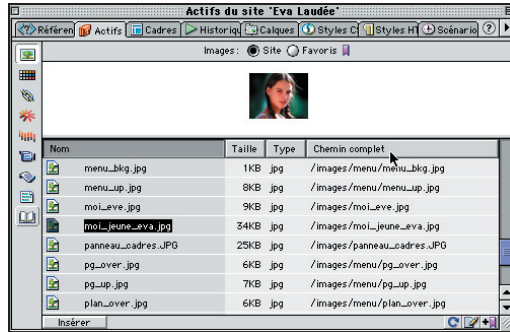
Actifs du site "Eva Laudée"

Référen | Actifs | Cadres | Historiqu | Calques | Styles C | Styles HT | Scénario | ?

Images: Site Favoris

| Nom | Taille | Type | Chemin complet |
|---|---|---|---|
| menu_bkg.jpg | 1KB | jpg | /images/menu/menu_bkg.jpg |
| menu_up.jpg | 8KB | jpg | /images/menu/menu_up.jpg |
| moi_eve.jpg | 9KB | jpg | /images/moi_eve.jpg |
| moi_jeune_eva.jpg | 34KB | jpg | /images/moi_jeune_eva.jpg |
| panneau_cadres.JPG | 25KB | jpg | /images/panneau_cadres.JPG |
| pg_over.jpg | 6KB | jpg | /images/menu/pg_over.jpg |
| pg_up.jpg | 7KB | jpg | /images/menu/pg_up.jpg |
| plan_over.jpg | 6KB | jpg | /images/menu/plan_over.jpg |

Insérer